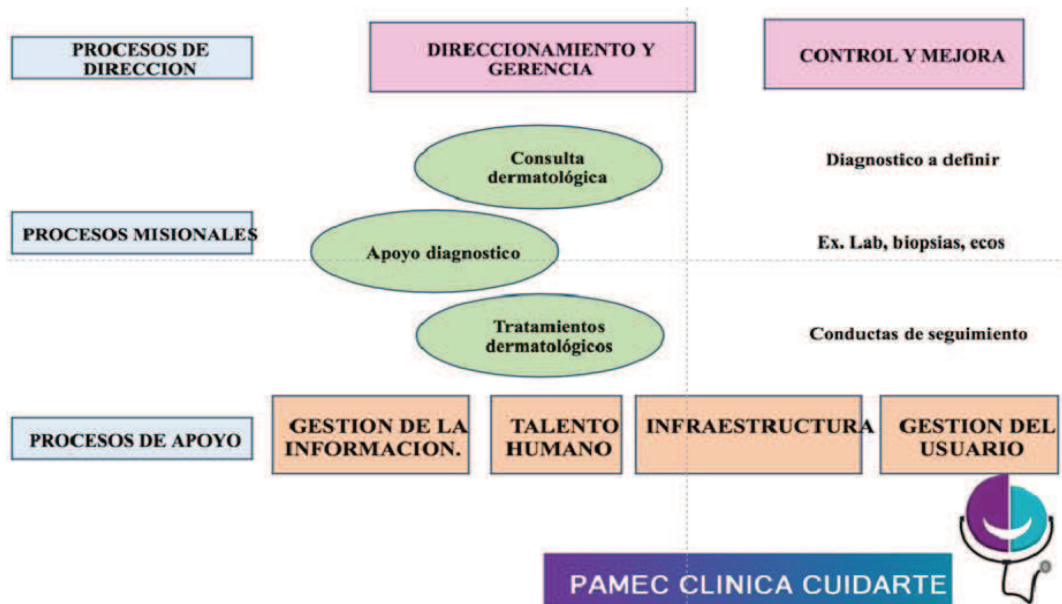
PROCESOS DE DIRECCION

DIRECCIONAMIENTO Y GERENCIA

CONTROL Y MEJORA

Consulta dermatológica

Diagnostico a definir

PROCESOS MISIONALES

Apoyo diagnostico

Ex. Lab, biopsias, ecos

Tratamientos dermatológicos

Conductas de seguimiento

PROCESOS DE APOYO

GESTION DE LA INFORMACION.

TALENTO HUMANO

INFRAESTRUCTURA

GESTION DEL USUARIO

PAMEC CLINICA CUIDARTE